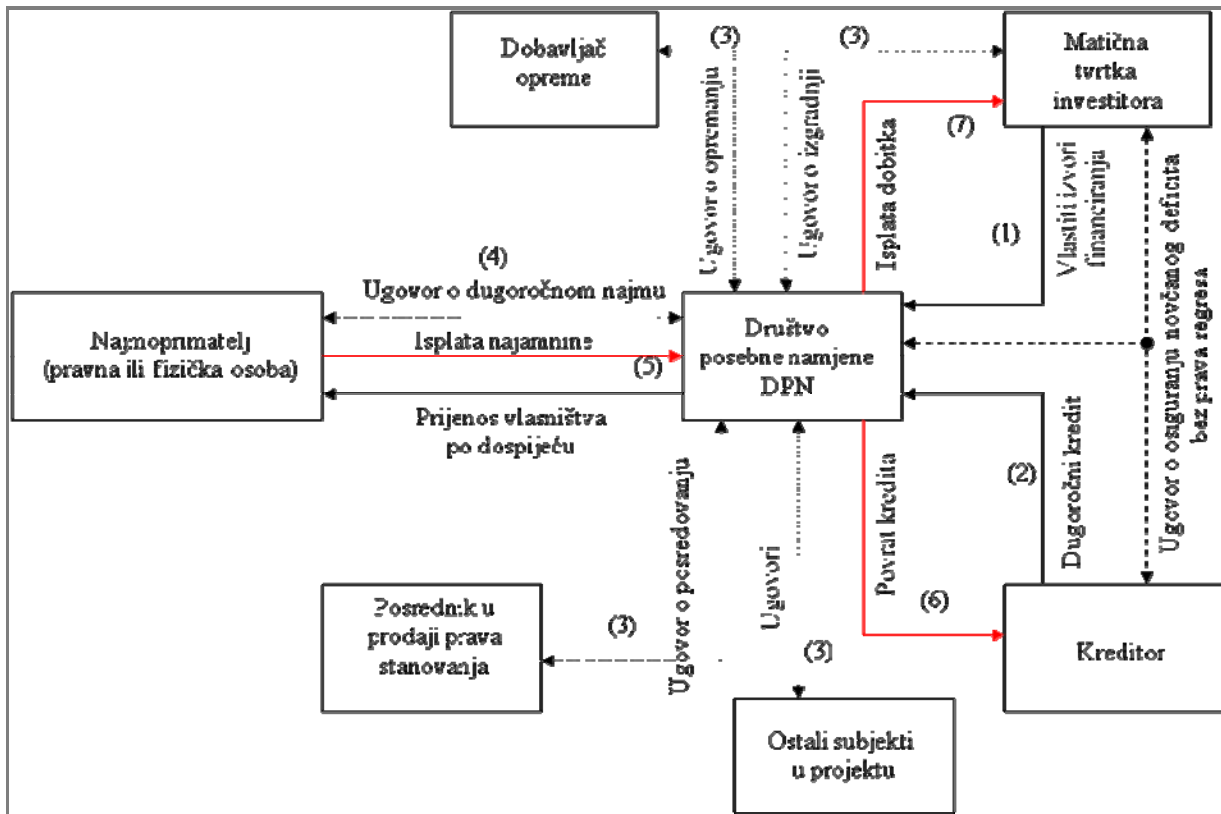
Dobavljač opreme

(3)

Ugovor o opremanju

Ugovor o izgradnji

(3)

Matična tvrtka investitora

(7)

Isplata dobitka

Vlastiti izvori financiranja

(1)

Ugovor o osiguranju novčanog deficita bez prava regresa

(4)

Ugovor o dugoročnom najmu

Najmoprimatelj (pravna ili fizička osoba)

Isplata najamnine

(5)

Društvo posebne namjene DPN

Prijenos vlasništva po dospijeću

Dugoročni kredit

(2)

Povrat kredita

Ugovor o posredovanju

Ugovori

(6)

Kreditor

Posrednik u prodaji prava stanovanja

(3)

(3)

Ostali subjekti u projektu